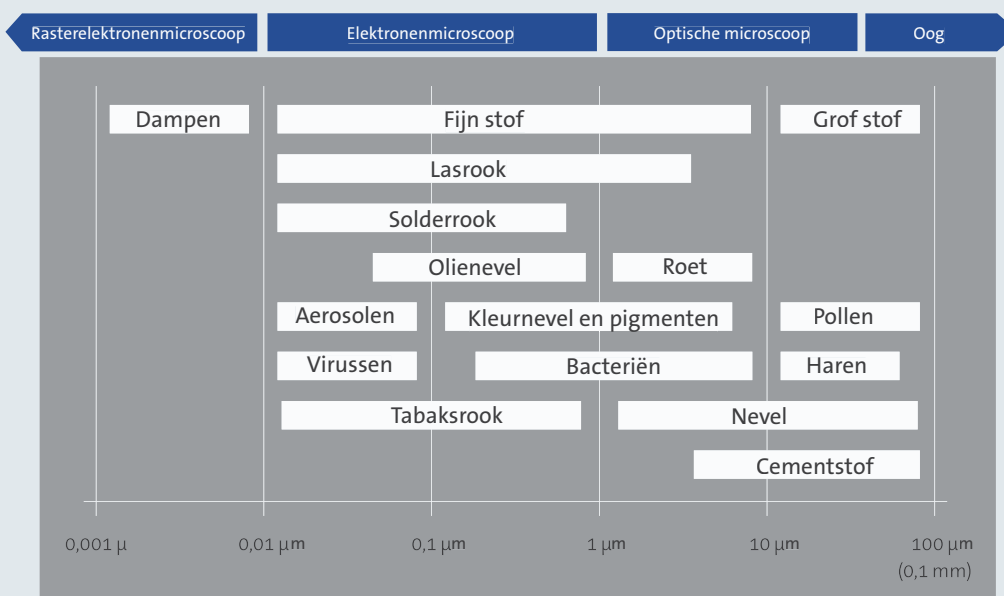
Rasterelektronenmicroscoop Elektronenmicroscoop Optische microscoop Oog

Dampen
Fijn stof
Grof stof
Lasrook
Solderrook
Olienevel
Roet
Aerosolen
Kleurnevel en pigmenten
Pollen
Virussen
Bacteriën
Haren
Tabaksrook
Nevel
Cementstof

0,001 µ
0,01 µm
0,1 µm
1 µm
10 µm
100 µm (0,1 mm)